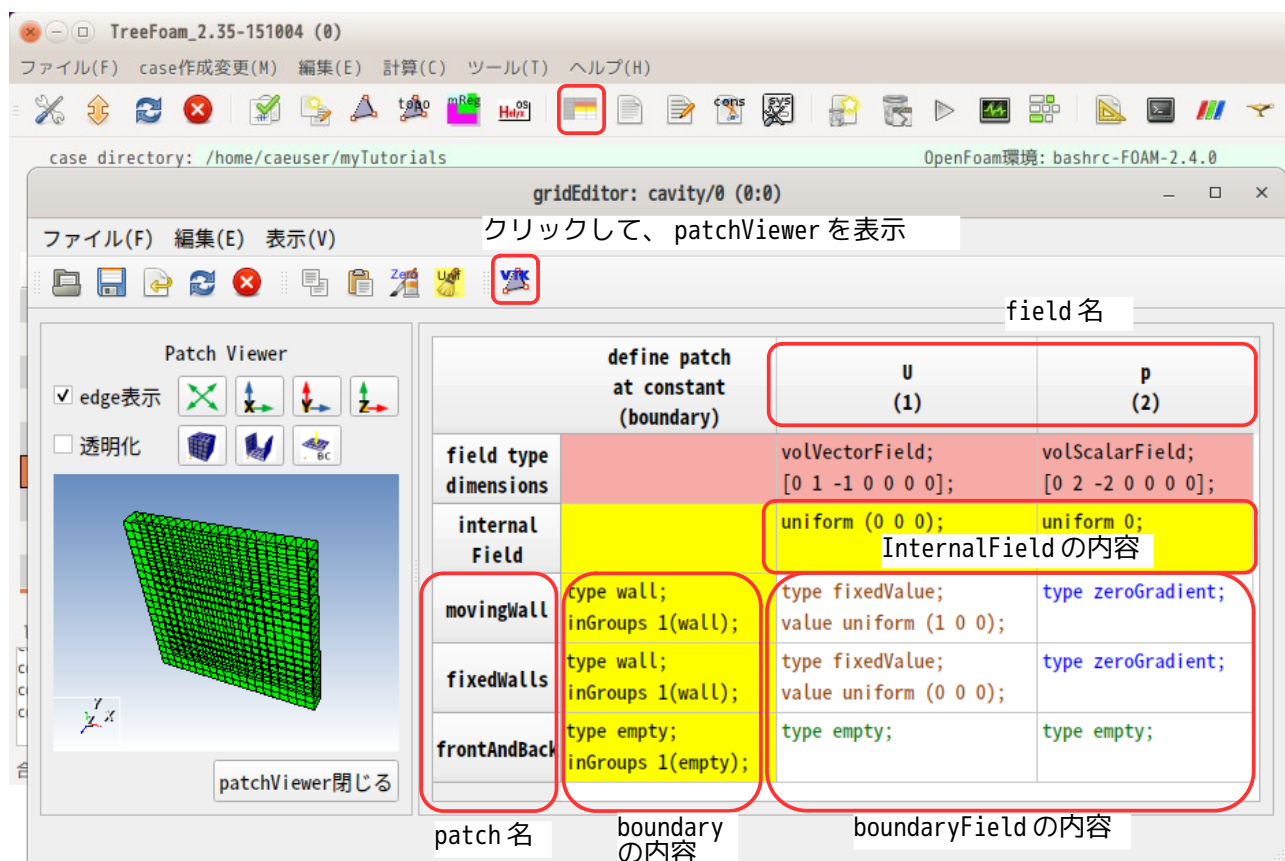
TreeFoam_2.35-151004 (0)

ファイル(F) case作成変更(M) 編集(E) 計算(C) ツール(T) ヘルプ(H)

topo mReg Helyx OS cons sys

case directory: /home/caeuser/myTutorials

OpenFoam環境: bashrc-FOAM-2.4.0

gridEditor: cavity/0 (0:0)

ファイル(F) 編集(E) 表示(V)

クリックして、patchViewer を表示

Zero Unif VTK

field 名

Patch Viewer

edge表示

透明化

BC

patchViewer閉じる

| | define patch at constant (boundary) | U (1) | p (2) |
|---|---|---|---|
| field type dimensions | | volVectorField; [0 1 -1 0 0 0 0]; | volScalarField; [0 2 -2 0 0 0 0]; |
| internal Field | | uniform (0 0 0); | uniform 0; |
| movingWall | type wall; inGroups 1(wall); | type fixedValue; value uniform (1 0 0); | type zeroGradient; |
| fixedWalls | type wall; inGroups 1(wall); | type fixedValue; value uniform (0 0 0); | type zeroGradient; |
| frontAndBack | type empty; inGroups 1(empty); | type empty; | type empty; |

InternalField の内容

patch 名

boundary の内容

boundaryField の内容